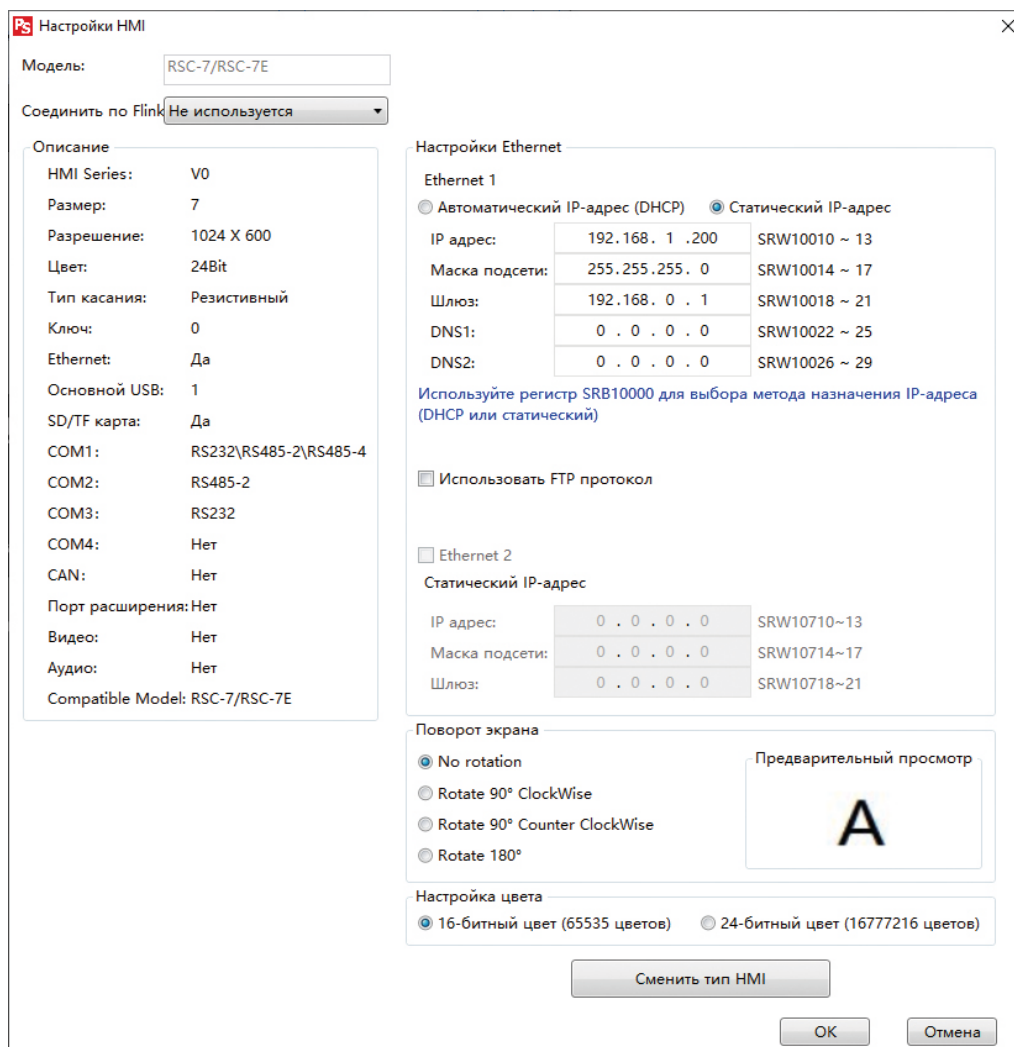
PS Настройки HMI

Модель: RSC-7/RSC-7E

Соединить по Flink Не используется

Описание

| | |
|---|---|
| HMI Series: | V0 |
| Размер: | 7 |
| Разрешение: | 1024 X 600 |
| Цвет: | 24Bit |
| Тип касания: | Резистивный |
| Ключ: | 0 |
| Ethernet: | Да |
| Основной USB: | 1 |
| SD/TF карта: | Да |
| COM1: | RS232\RS485-2\RS485-4 |
| COM2: | RS485-2 |
| COM3: | RS232 |
| COM4: | Нет |
| CAN: | Нет |
| Порт расширения: | Нет |
| Видео: | Нет |
| Аудио: | Нет |
| Compatible Model: | RSC-7/RSC-7E |

Настройки Ethernet

Ethernet 1

Автоматический IP-адрес (DHCP) Статический IP-адрес

| | | |
|---|---|---|
| IP адрес: | 192.168. 1 .200 | SRW10010 ~ 13 |
| Маска подсети: | 255.255.255. 0 | SRW10014 ~ 17 |
| Шлюз: | 192.168. 0 . 1 | SRW10018 ~ 21 |
| DNS1: | 0 . 0 . 0 . 0 | SRW10022 ~ 25 |
| DNS2: | 0 . 0 . 0 . 0 | SRW10026 ~ 29 |

Используйте регистр SRB10000 для выбора метода назначения IP-адреса (DHCP или статический)

Использовать FTP протокол

Ethernet 2

Статический IP-адрес

| | | |
|---|---|---|
| IP адрес: | 0 . 0 . 0 . 0 | SRW10710~13 |
| Маска подсети: | 0 . 0 . 0 . 0 | SRW10714~17 |
| Шлюз: | 0 . 0 . 0 . 0 | SRW10718~21 |

Поворот экрана

No rotation

Rotate 90° ClockWise

Rotate 90° Counter ClockWise

Rotate 180°

Предварительный просмотр

A

Настройка цвета

16-битный цвет (65535 цветов) 24-битный цвет (16777216 цветов)

Сменить тип HMI

OK Отмена